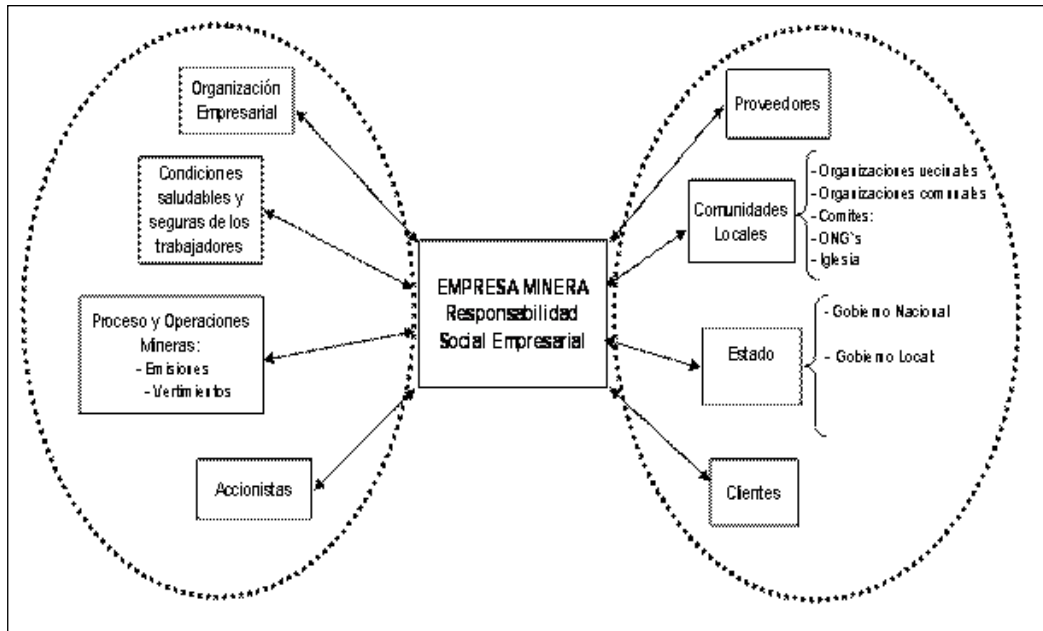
Organización Empresarial

Condiciones saludables y seguras de los trabajadores

Proceso y Operaciones Mineras:
- Emisiones
- Vertimientos

Accionistas

EMPRESA MINERA
Responsabilidad Social Empresarial

Proveedores

Comunidades Locales

- Organizaciones uecinales
- Organizaciones comunales
- Comites:
- ONG's
- Iglesia

Estado

- Gobierno Nacional
- Gobierno Locat

Clientes